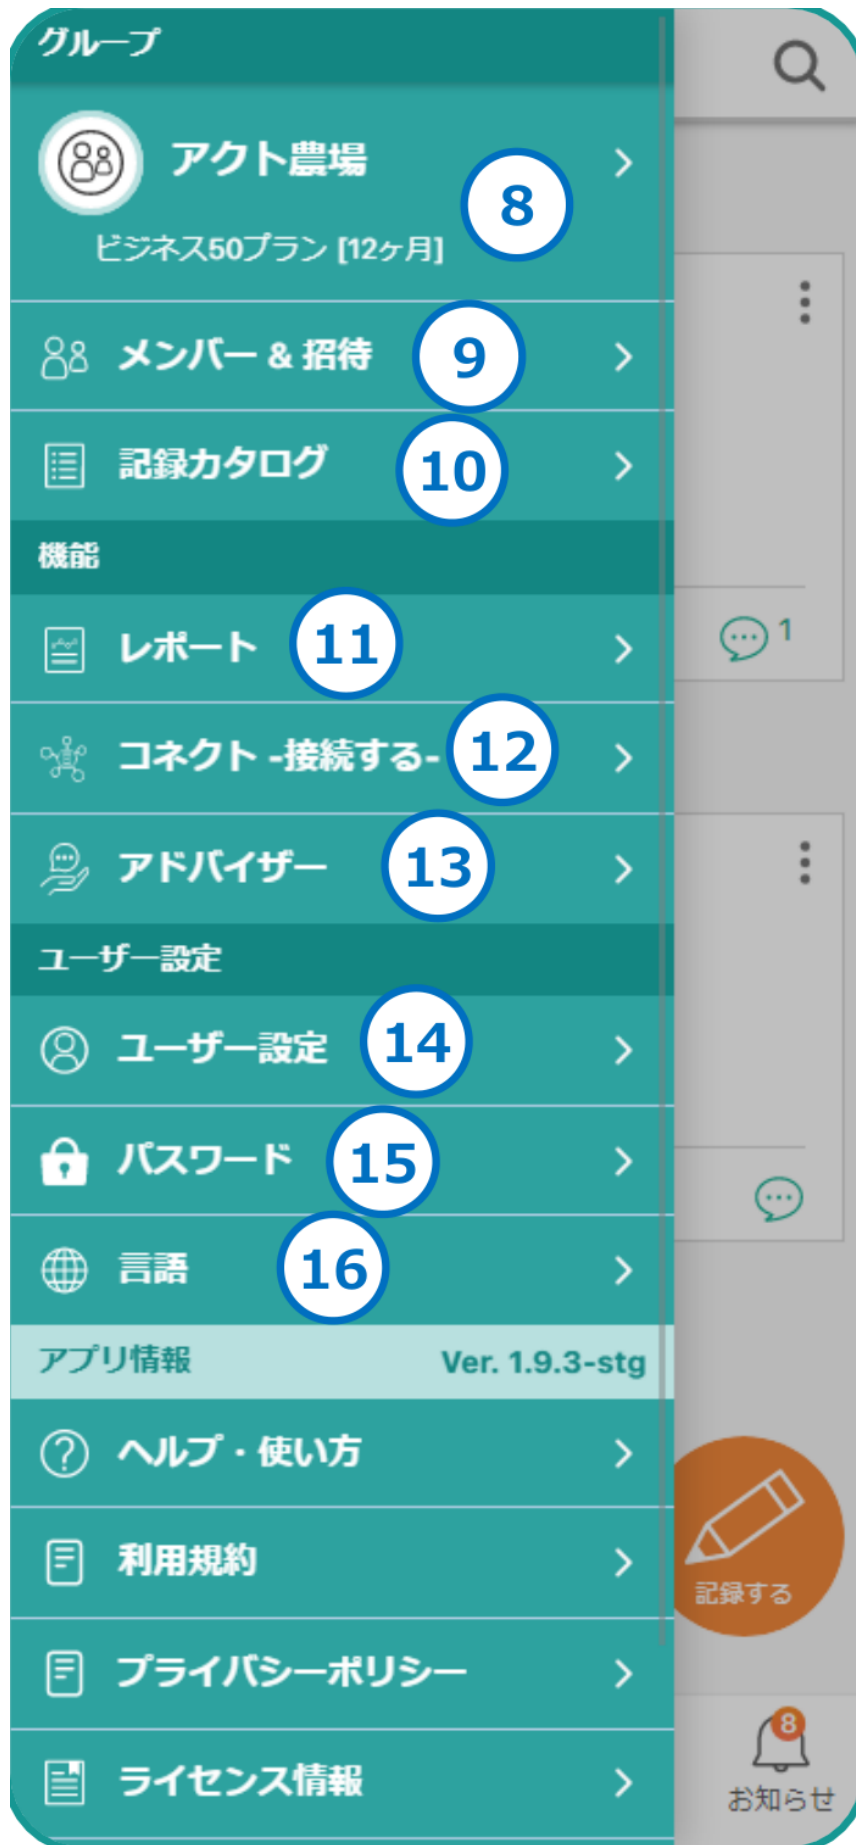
グループ

アクト農場 ›
ビジネス50プラン [12ヶ月]
8

メンバー & 招待 9 ›

記録カタログ 10 ›

機能

レポート 11 ›

コネクト -接続する- 12 ›

アドバイザー 13 ›

ユーザー設定

ユーザー設定 14 ›

パスワード 15 ›

言語 16 ›

アプリ情報 Ver. 1.9.3-stg

ヘルプ・使い方 ›

利用規約 ›

プライバシーポリシー ›

ライセンス情報 ›

1

記録する

8
お知らせ